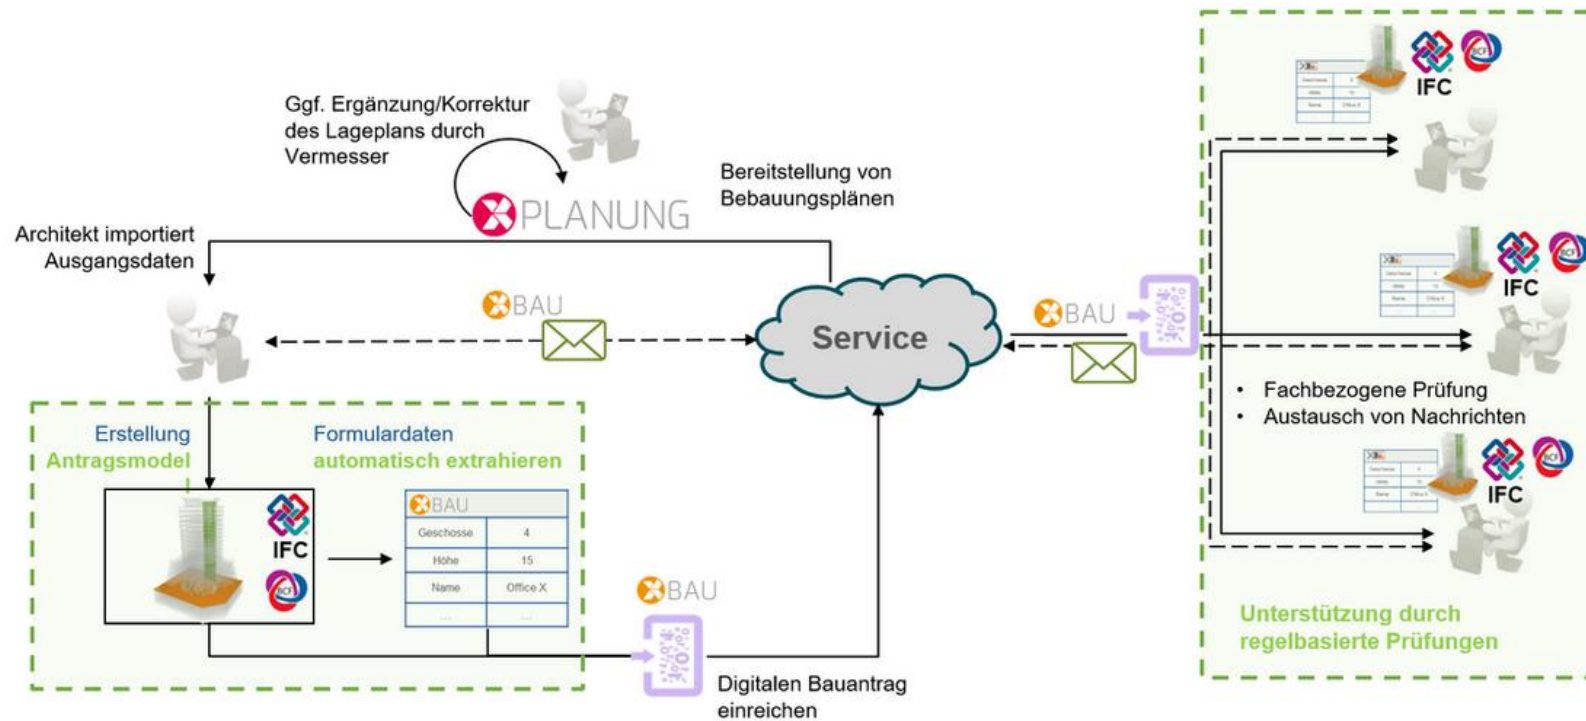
Ggf. Ergänzung/Korrektur des Lageplans durch Vermesser

PLANUNG

Bereitstellung von Bebauungsplänen

Architekt importiert Ausgangsdaten

BAU

Service

BAU

IFC

IFC

IFC

• Fachbezogene Prüfung
• Austausch von Nachrichten

Erstellung
Antragsmodel

Formulardaten
automatisch extrahieren

IFC

BAU

| Geschosse | 4 |
|---|---|
| Höhe | 15 |
| Name | Office X |
| ... | ... |

BAU

Digitalen Bauantrag einreichen

Unterstützung durch regelbasierte Prüfungen